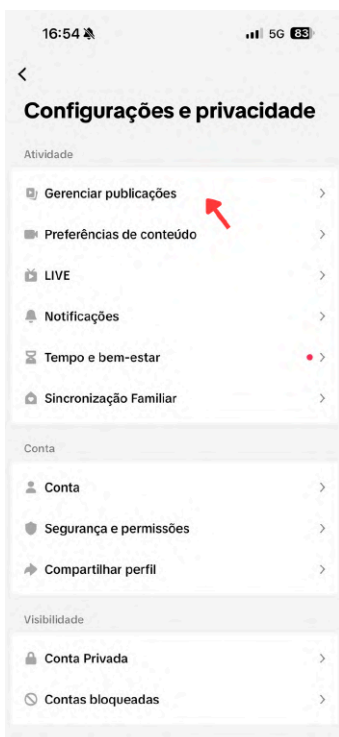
16:54

5G 83

<

Configurações e privacidade

Atividade

Gerenciar publicações >

Preferências de conteúdo >

LIVE >

Notificações >

Tempo e bem-estar >

Sincronização Familiar >

Conta

Conta >

Segurança e permissões >

Compartilhar perfil >

Visibilidade

Conta Privada >

Contas bloqueadas >